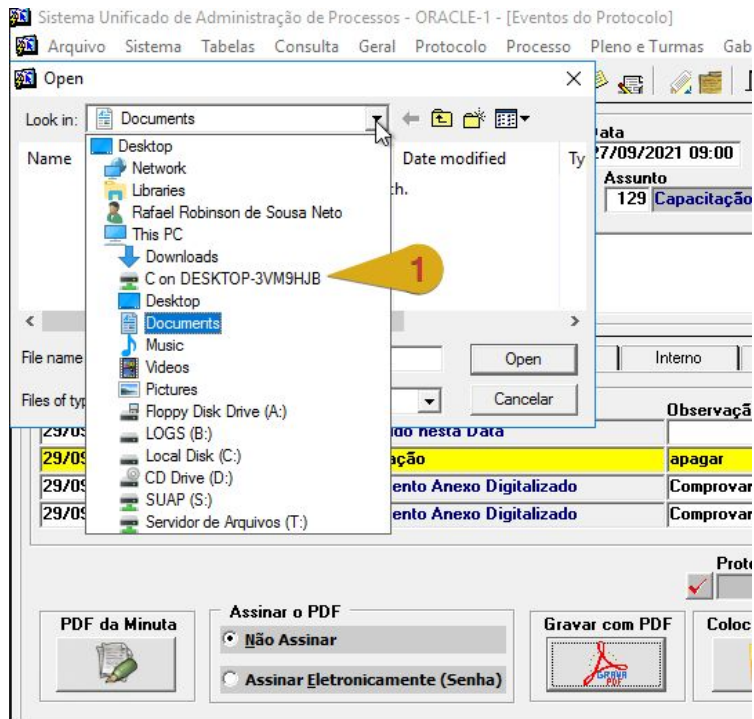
Sistema Unificado de Administração de Processos - ORACLE-1 - [Eventos do Protocolo]

Arquivo Sistema Tabelas Consulta Geral Protocolo Processo Pleno e Turmas Gab

Open

Look in: Documents

Name

Date modified

Ty

h.

Desktop
Network
Libraries
Rafael Robinson de Sousa Neto
This PC
Downloads
C on DESKTOP-3VM9HJB
Desktop
Documents
Music
Videos
Pictures
Floppy Disk Drive (A:)
LOGS (B:)
Local Disk (C:)
CD Drive (D:)
SUAP (S:)
Servidor de Arquivos (T:)

1

File name

Files of typ

Open

Cancelar

Data
27/09/2021 09:00

Assunto
129 Capacitação

Interno

Observaçã

| 29/09 | ado nesta Data | |
| 29/09 | ação | apagar |
| 29/09 | ento Anexo Digitalizado | Comprovar |
| 29/09 | ento Anexo Digitalizado | Comprovar |

Prot

PDF da Minuta

Assinar o PDF

Não Assinar

Assinar Eletronicamente (Senha)

Gravar com PDF

GRAVA PDF

Coloc